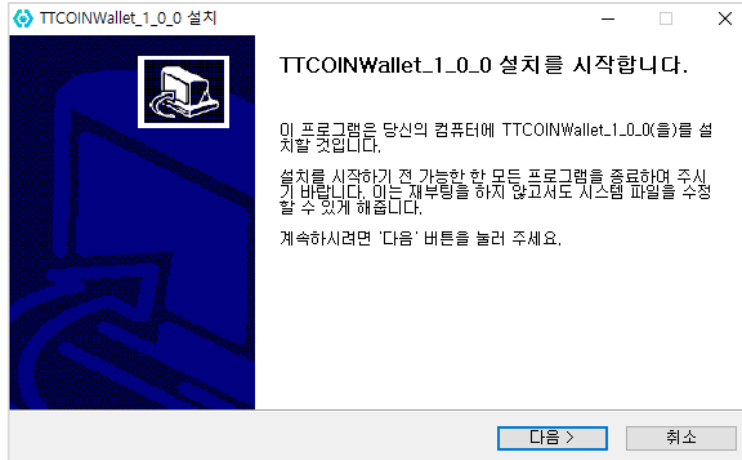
TTCOINWallet_1_0_0 설치

TTCOINWallet_1_0_0 설치를 시작합니다.

이 프로그램은 당신의 컴퓨터에 TTCOINWallet_1_0_0(을)를 설치할 것입니다.

설치를 시작하기 전 가능한 한 모든 프로그램을 종료하여 주시기 바랍니다. 이는 재부팅을 하지 않고서도 시스템 파일을 수정할 수 있게 해줍니다.

계속하시려면 '다음' 버튼을 눌러 주세요.

다음 >

취소